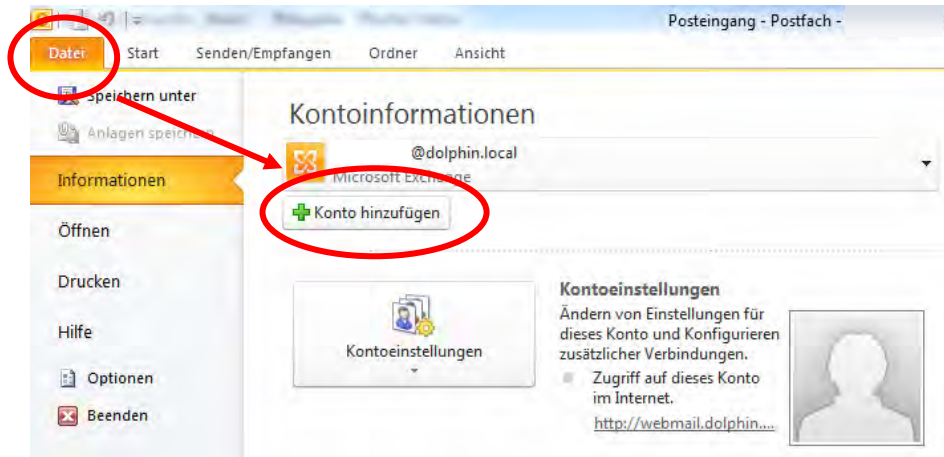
Posteingang - Postfach -

Datei Start Senden/Empfangen Ordner Ansicht

Speichern unter

Anlagen speichern

Informationen

Öffnen

Drucken

Hilfe

Optionen

Beenden

Kontoinformationen

@dolphin.local

Microsoft Exchange

Konto hinzufügen

Kontoeinstellungen

Kontoeinstellungen

Ändern von Einstellungen für dieses Konto und Konfigurieren zusätzlicher Verbindungen.

Zugriff auf dieses Konto im Internet.

http://webmail.dolphin....